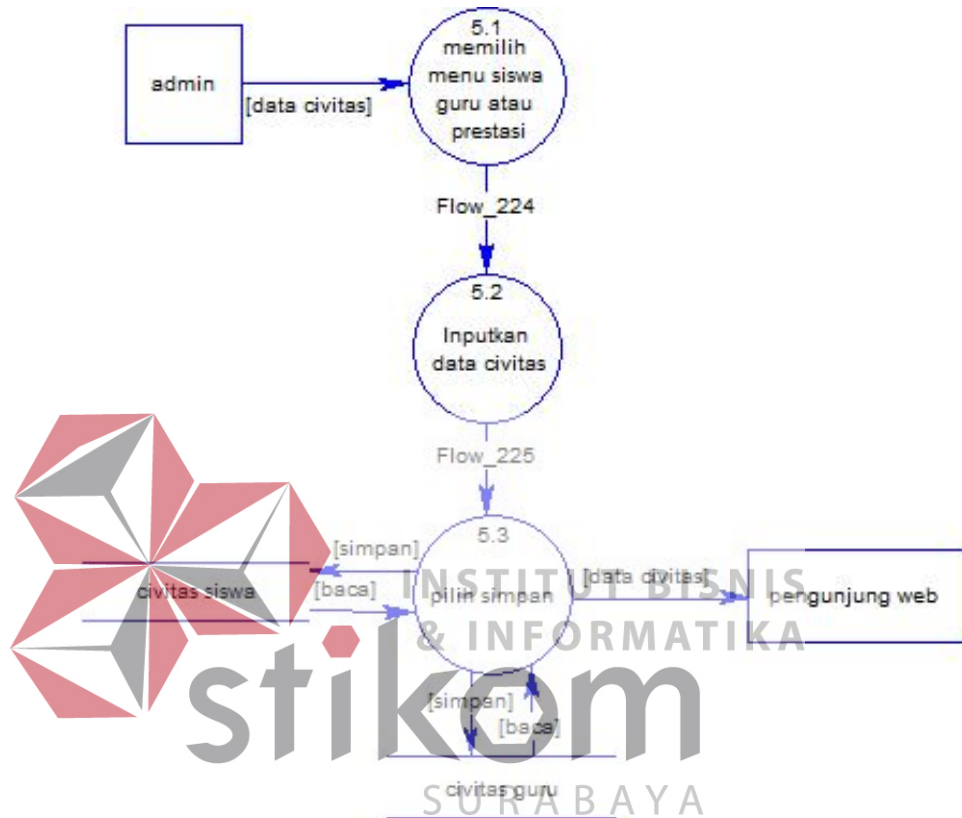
admin

[data civitas]

5.1
memilih menu siswa guru atau prestasi

Flow_224

5.2
Inputkan data civitas

Flow_225

5.3
pilih simpan

[simpan]

[baca]

civitas siswa

[data civitas]

pengunjung web

[simpan]

[baca]

civitas guru

INSTITUT BISNIS
& INFORMATIKA
stikom
SURABAYA